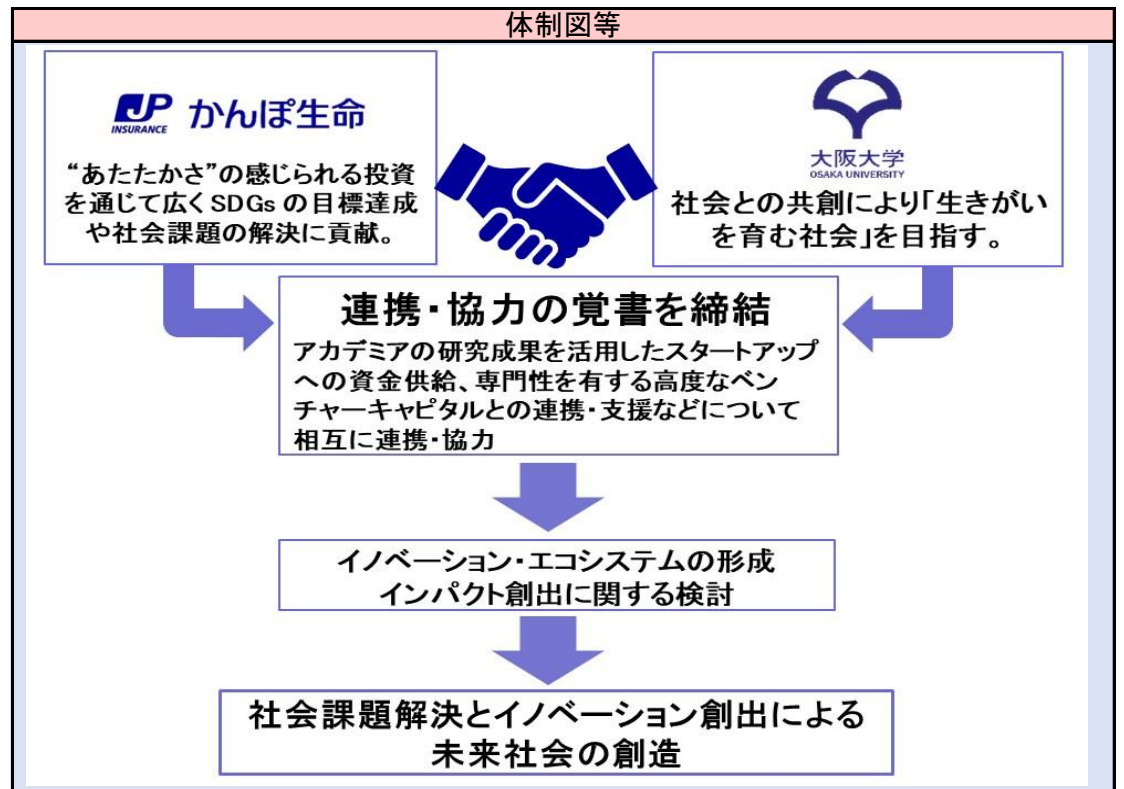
体制図等

JP INSURANCE かんぽ生命

“あたたかさ”の感じられる投資を通じて広くSDGsの目標達成や社会課題の解決に貢献。

大阪大学
OSAKA UNIVERSITY

社会との共創により「生きがいを育む社会」を目指す。

連携・協力の覚書を締結

アカデミアの研究成果を活用したスタートアップへの資金供給、専門性を有する高度なベンチャーキャピタルとの連携・支援などについて相互に連携・協力

イノベーション・エコシステムの形成
インパクト創出に関する検討

社会課題解決とイノベーション創出による未来社会の創造